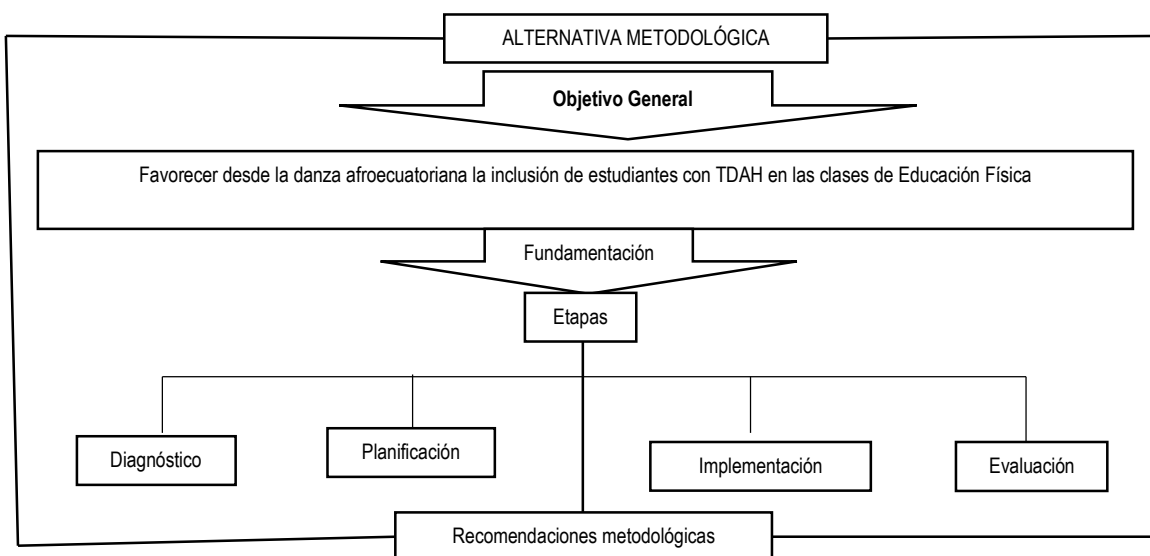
ALTERNATIVA METODOLÓGICA

Objetivo General

Favorecer desde la danza afroecuatoriana la inclusión de estudiantes con TDAH en las clases de Educación Física

Fundamentación

Etapas

Diagnóstico

Planificación

Implementación

Evaluación

Recomendaciones metodológicas